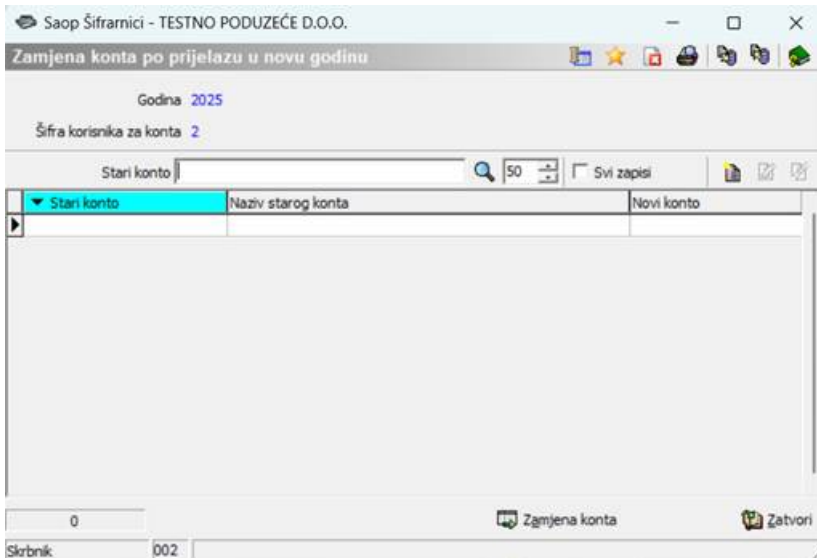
Saop Šifranici - TESTNO PODUZEĆE D.O.O.

Zamjena konta po prijelazu u novu godinu

Godina 2025

Šifra korisnika za konta 2

Stari konto

50

Svi zapisi

| Stari konto | Naziv starog konta | Novi konto |
|---|---|---|
| | | |

0

Zamjena konta

Zatvori

Skrbnik

002